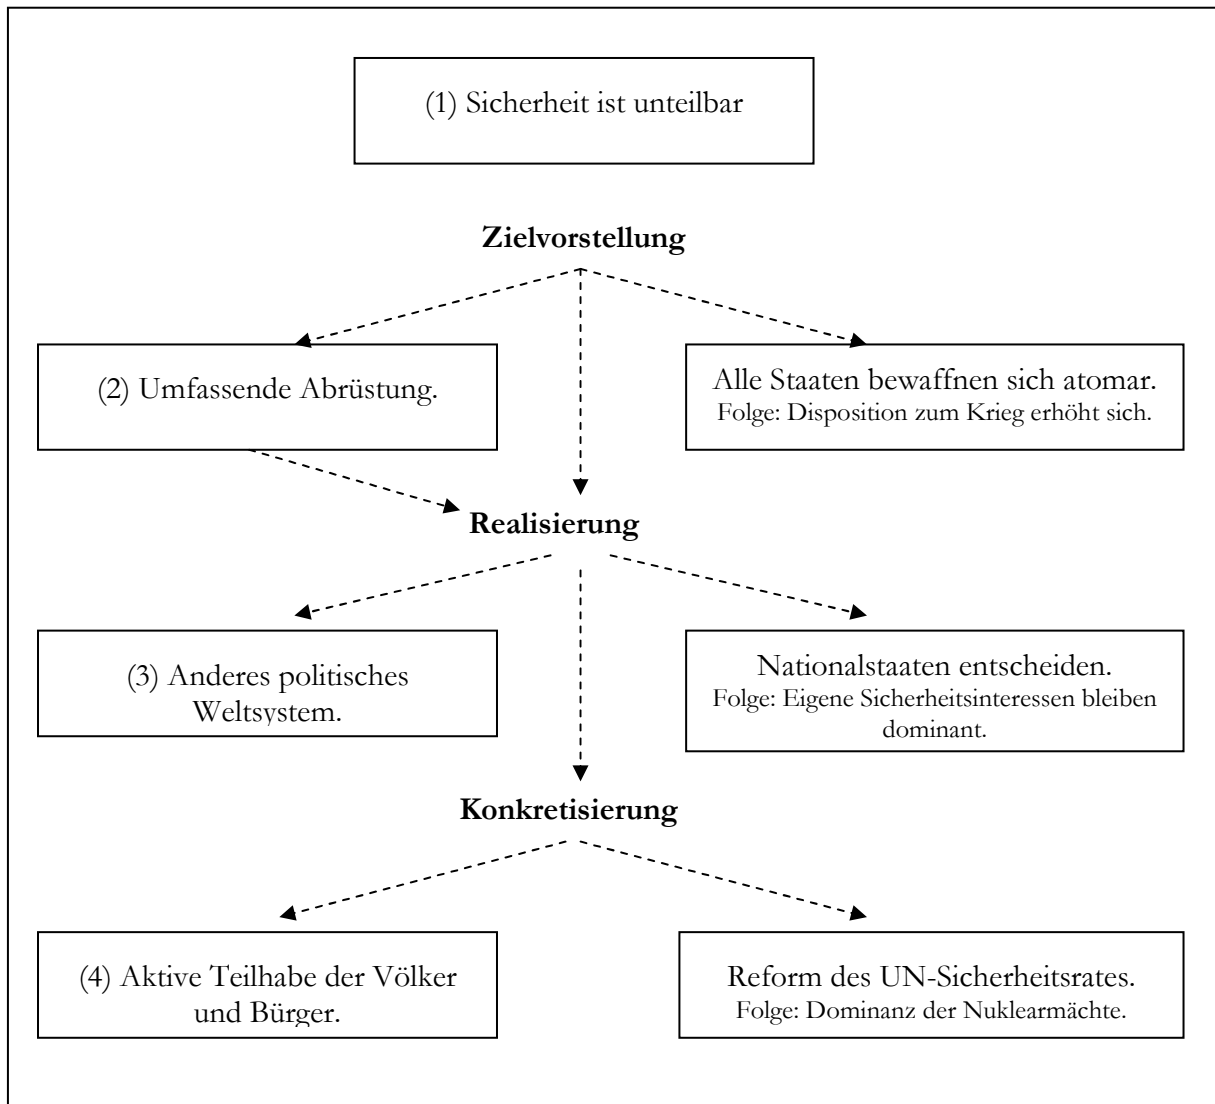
(1) Sicherheit ist unteilbar

**Zielvorstellung**

(2) Umfassende Abrüstung.

Alle Staaten bewaffnen sich atomar.
Folge: Disposition zum Krieg erhöht sich.

**Realisierung**

(3) Anderes politisches Weltsystem.

Nationalstaaten entscheiden.
Folge: Eigene Sicherheitsinteressen bleiben dominant.

**Konkretisierung**

(4) Aktive Teilhabe der Völker und Bürger.

Reform des UN-Sicherheitsrates.
Folge: Dominanz der Nuklearmächte.